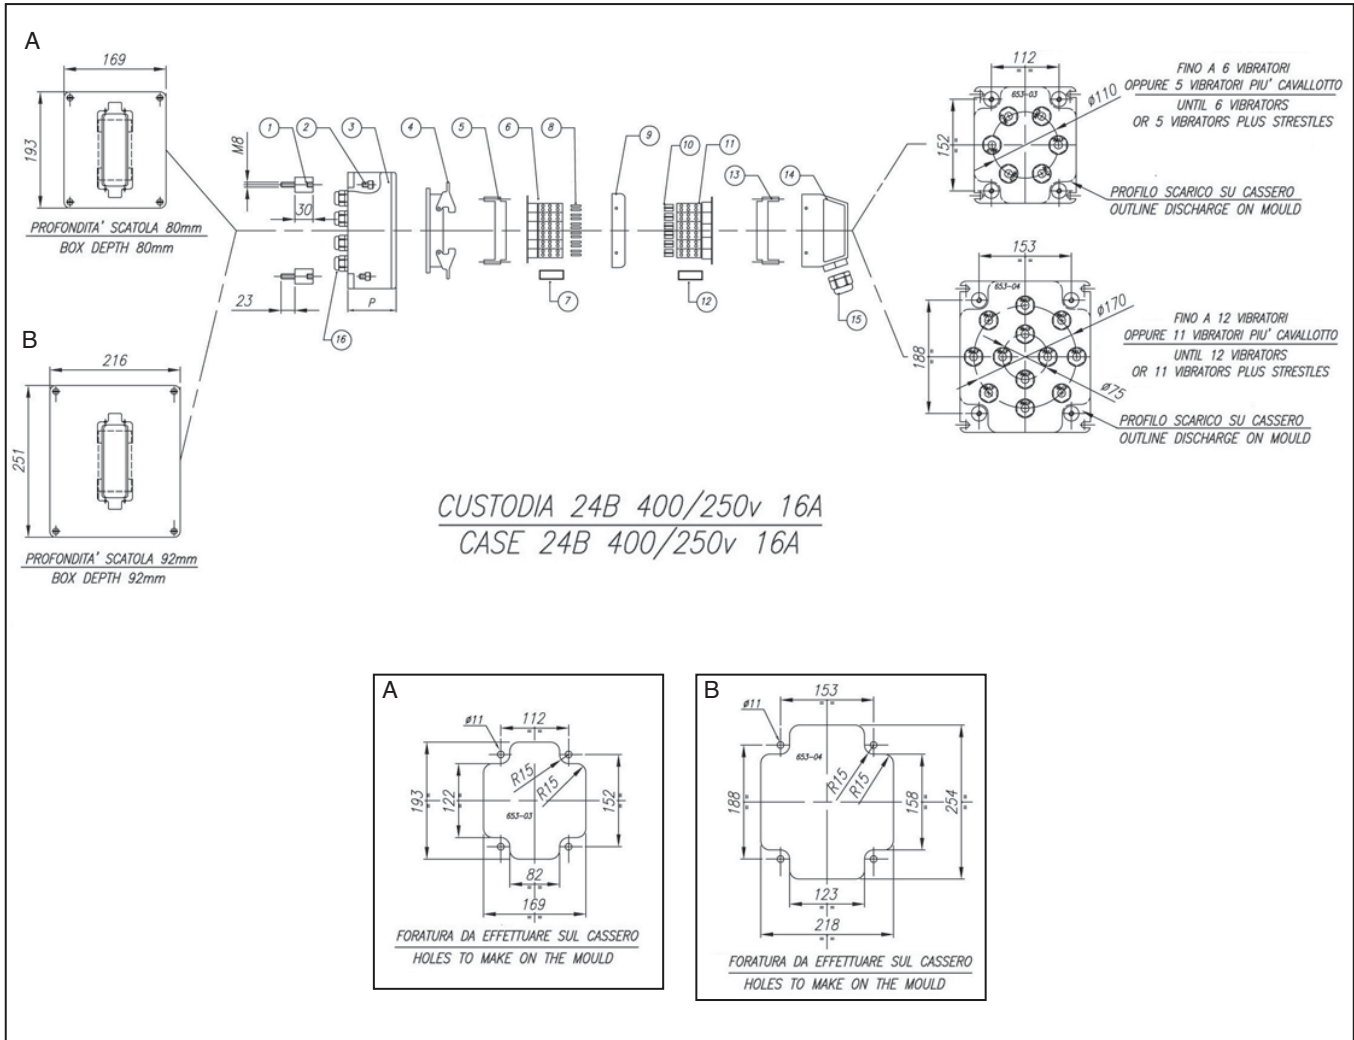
A

169

193

PROFONDITA' SCATOLA 80mm
BOX DEPTH 80mm

M8

1 2 3 4 5 6 8 9 10 11 13 14

30

23

P

7 12 15 16

B

216

251

PROFONDITA' SCATOLA 92mm
BOX DEPTH 92mm

112

152

653-03

ø110

FINO A 6 VIBRATORI
OPPURE 5 VIBRATORI PIU' CAVALLOTTO
UNTIL 6 VIBRATORS
OR 5 VIBRATORS PLUS STRESTLES

PROFILO SCARICO SU CASSERO
OUTLINE DISCHARGE ON MOULD

153

188

653-04

ø170

ø75

FINO A 12 VIBRATORI
OPPURE 11 VIBRATORI PIU' CAVALLOTTO
UNTIL 12 VIBRATORS
OR 11 VIBRATORS PLUS STRESTLES

PROFILO SCARICO SU CASSERO
OUTLINE DISCHARGE ON MOULD

CUSTODIA 24B 400/250v 16A
CASE 24B 400/250v 16A

A

ø11

112

193

122

R15

R15

152

653-03

82

169

FORATURA DA EFFETTUARE SUL CASSERO
HOLES TO MAKE ON THE MOULD

B

ø11

153

653-04

188

R15

R15

158

254

123

218

FORATURA DA EFFETTUARE SUL CASSERO
HOLES TO MAKE ON THE MOULD